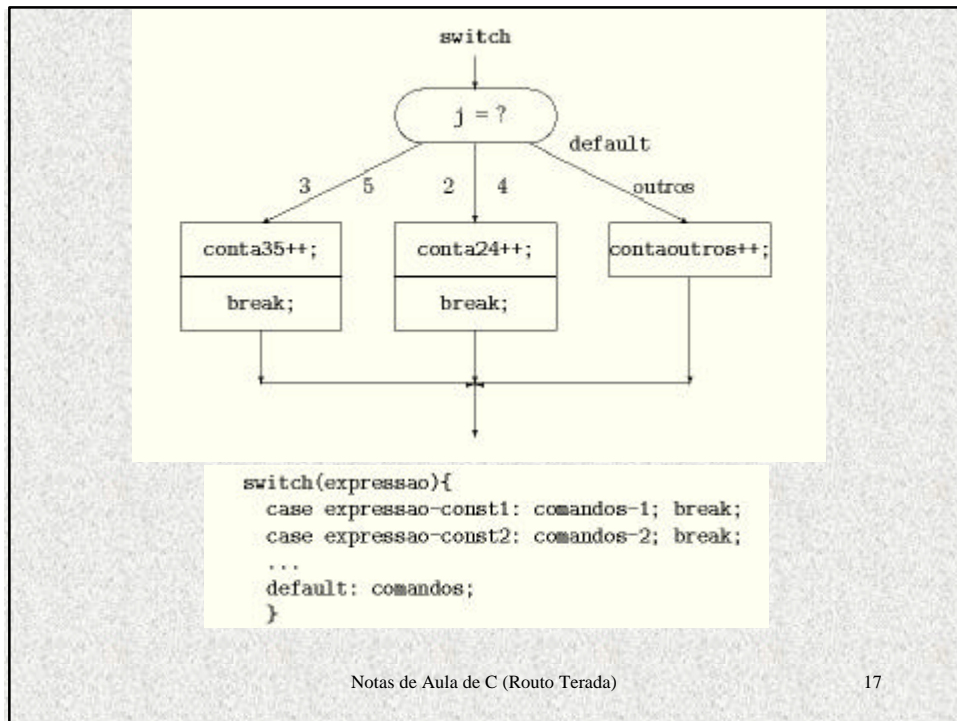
switch

j = ?

default

3 5

2 4

outros

conta35++;

break;

conta24++;

break;

contaoutros++;

switch(expressao){
case expressao-const1: comandos-1; break;
case expressao-const2: comandos-2; break;
...
default: comandos;
}

Notas de Aula de C (Routo Terada)

17